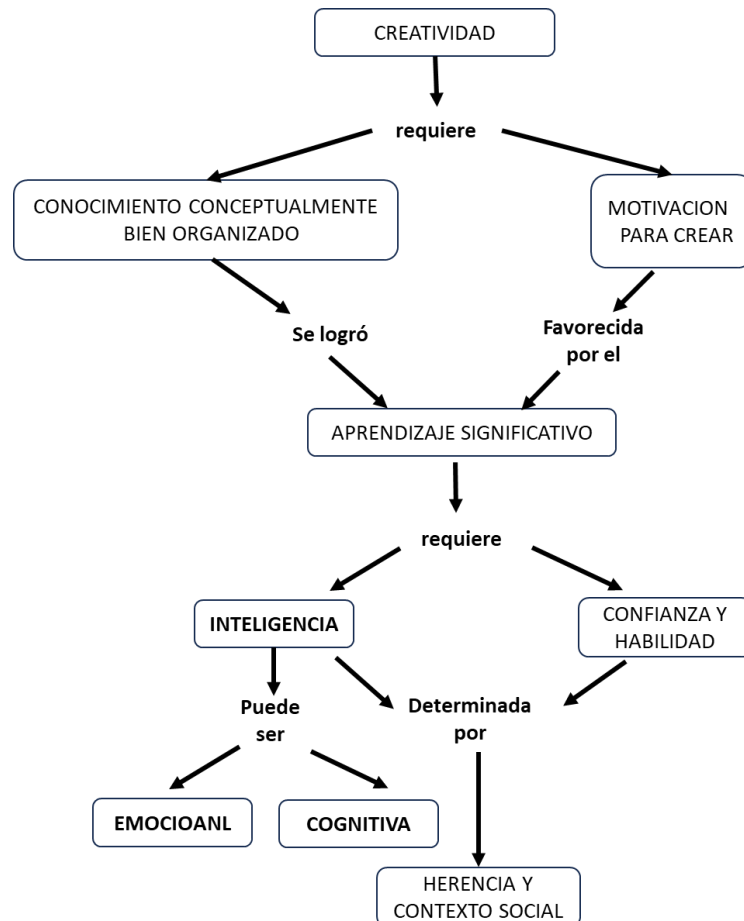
CREATIVIDAD

requiere

CONOCIMIENTO CONCEPTUALMENTE BIEN ORGANIZADO

MOTIVACION PARA CREAR

Se logró

Favorecida por el

APRENDIZAJE SIGNIFICATIVO

requiere

INTELIGENCIA

CONFIANZA Y HABILIDAD

Puede ser

Determinada por

EMOCIOANL

COGNITIVA

HERENCIA Y CONTEXTO SOCIAL